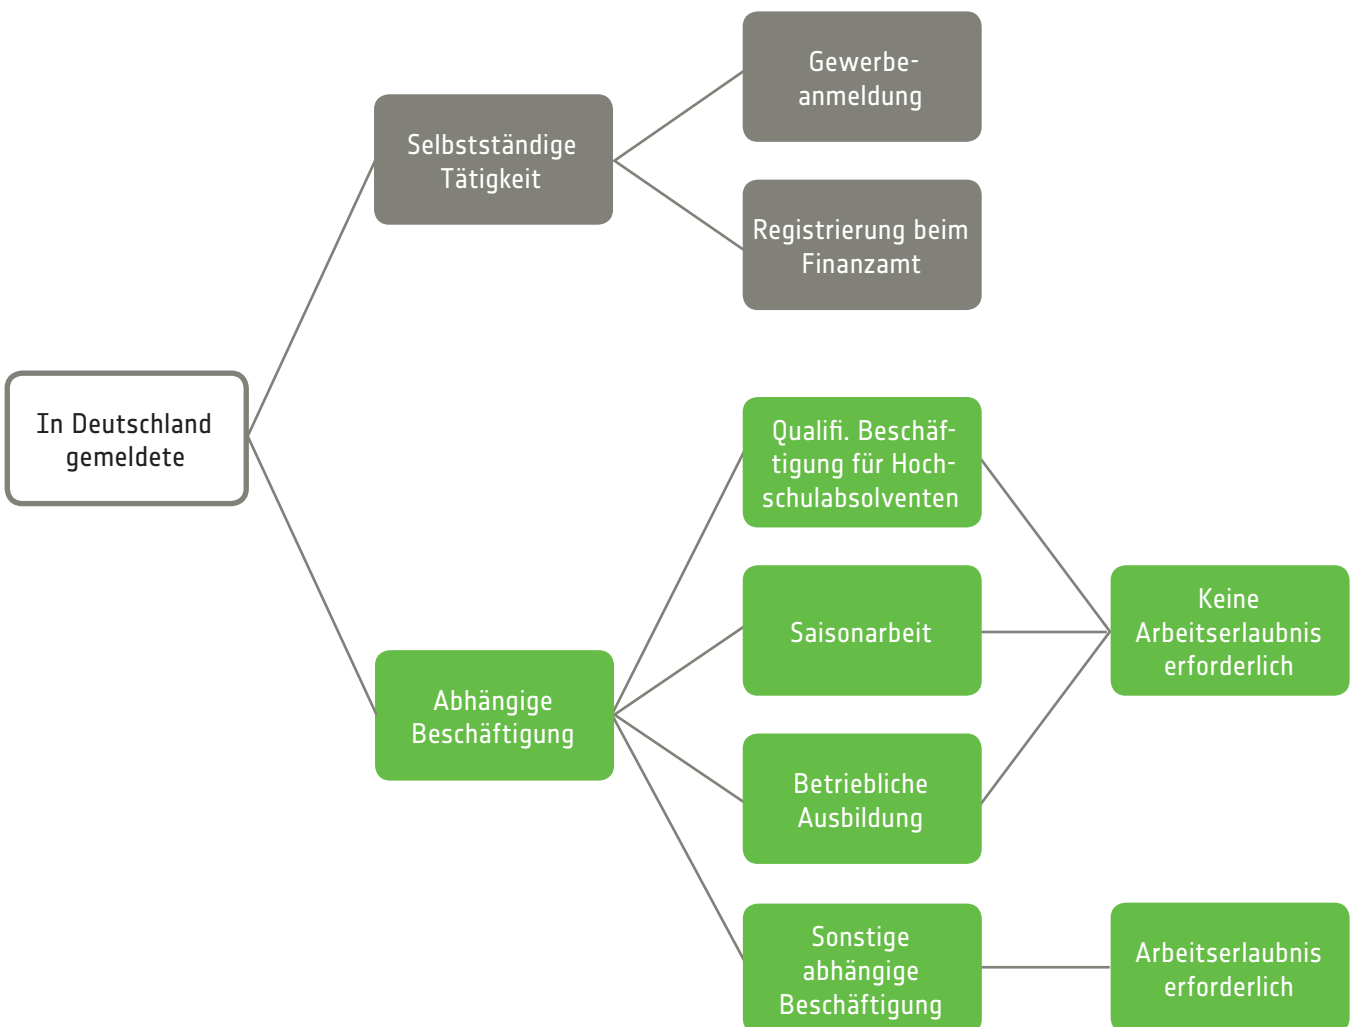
In Deutschland gemeldete

Selbstständige Tätigkeit

Gewerbeanmeldung

Registrierung beim Finanzamt

Abhängige Beschäftigung

Qualifi. Beschäftigung für Hochschulabsolventen

Saisonarbeit

Betriebliche Ausbildung

Sonstige abhängige Beschäftigung

Keine Arbeitserlaubnis erforderlich

Arbeitserlaubnis erforderlich